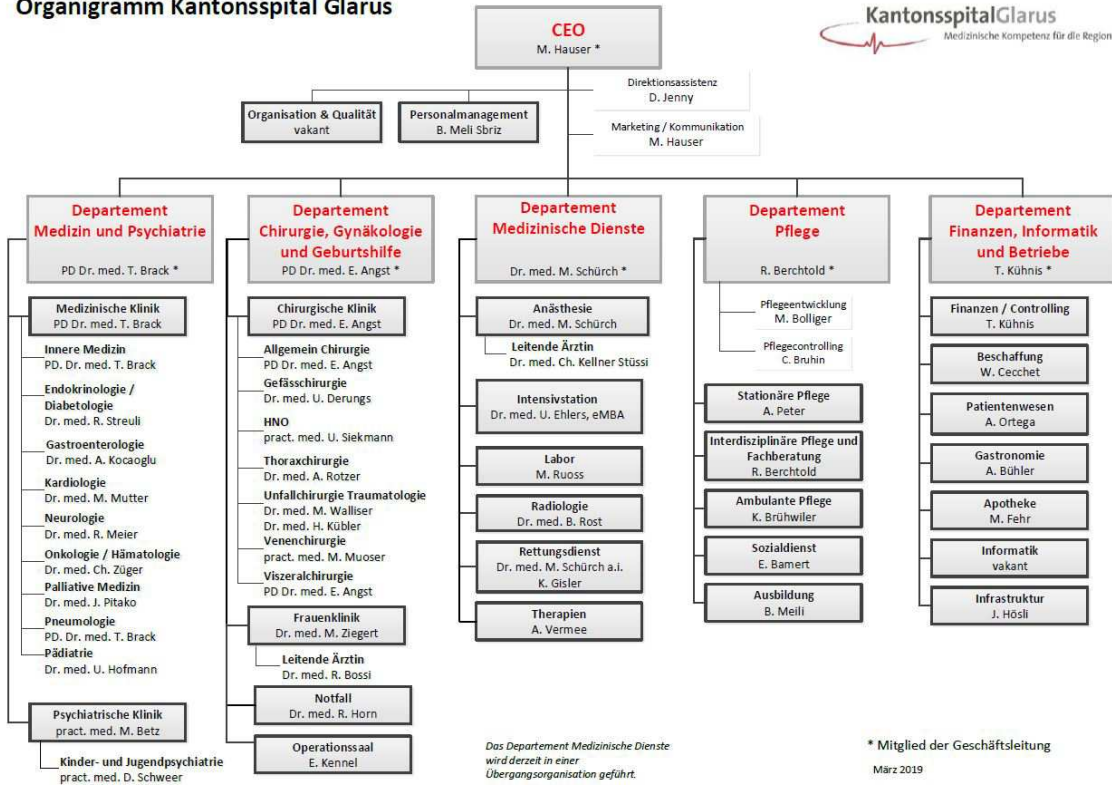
Organigramm Kantonsspital Glarus

KantonsspitalGlarus
Medizinische Kompetenz für die Region

CEO
M. Hauser *

Direktionsassistenz
D. Jenny

Organisation & Qualität
vakant

Personalmanagement
B. Meli Sbriz

Marketing / Kommunikation
M. Hauser

Departement Medizin und Psychiatrie
PD Dr. med. T. Brack *

Medizinische Klinik
PD Dr. med. T. Brack

Innere Medizin
PD. Dr. med. T. Brack

Endokrinologie / Diabetologie
Dr. med. R. Streuli

Gastroenterologie
Dr. med. A. Kocaoglu

Kardiologie
Dr. med. M. Mutter

Neurologie
Dr. med. R. Meier

Onkologie / Hämatologie
Dr. med. Ch. Züger

Palliative Medizin
Dr. med. J. Pitako

Pneumologie
PD. Dr. med. T. Brack

Pädiatrie
Dr. med. U. Hofmann

Psychiatrische Klinik
pract. med. M. Betz

Kinder- und Jugendpsychiatrie
pract. med. D. Schweer

Departement Chirurgie, Gynäkologie und Geburtshilfe
PD Dr. med. E. Angst *

Chirurgische Klinik
PD Dr. med. E. Angst

Allgemein Chirurgie
PD Dr. med. E. Angst

Gefässchirurgie
Dr. med. U. Derungs

HNO
pract. med. U. Siekmann

Thoraxchirurgie
Dr. med. A. Rotzer

Unfallchirurgie Traumatologie
Dr. med. M. Walliser
Dr. med. H. Kübler

Venenchirurgie
pract. med. M. Muoser

Viszeralchirurgie
PD Dr. med. E. Angst

Frauenklinik
Dr. med. M. Ziegert

Leitende Ärztin
Dr. med. R. Bossi

Notfall
Dr. med. R. Horn

Operationssaal
E. Kennel

Departement Medizinische Dienste
Dr. med. M. Schürch *

Anästhesie
Dr. med. M. Schürch

Leitende Ärztin
Dr. med. Ch. Kellner Stüssi

Intensivstation
Dr. med. U. Ehlers, eMBA

Labor
M. Ruoss

Radiologie
Dr. med. B. Rost

Rettungsdienst
Dr. med. M. Schürch a.i.
K. Gisler

Therapien
A. Vermee

Das Departement Medizinische Dienste wird derzeit in einer Übergangsorganisation geführt.

Departement Pflege
R. Berchtold *

Pflegeentwicklung
M. Bolliger

Pflegecontrolling
C. Bruhin

Stationäre Pflege
A. Peter

Interdisziplinäre Pflege und Fachberatung
R. Berchtold

Ambulante Pflege
K. Brühwiler

Sozialdienst
E. Bamert

Ausbildung
B. Meili

Departement Finanzen, Informatik und Betriebe
T. Kühnis *

Finanzen / Controlling
T. Kühnis

Beschaffung
W. Cecchet

Patientenwesen
A. Ortega

Gastronomie
A. Bühler

Apotheke
M. Fehr

Informatik
vakant

Infrastruktur
J. Hösli

* Mitglied der Geschäftsleitung

März 2019